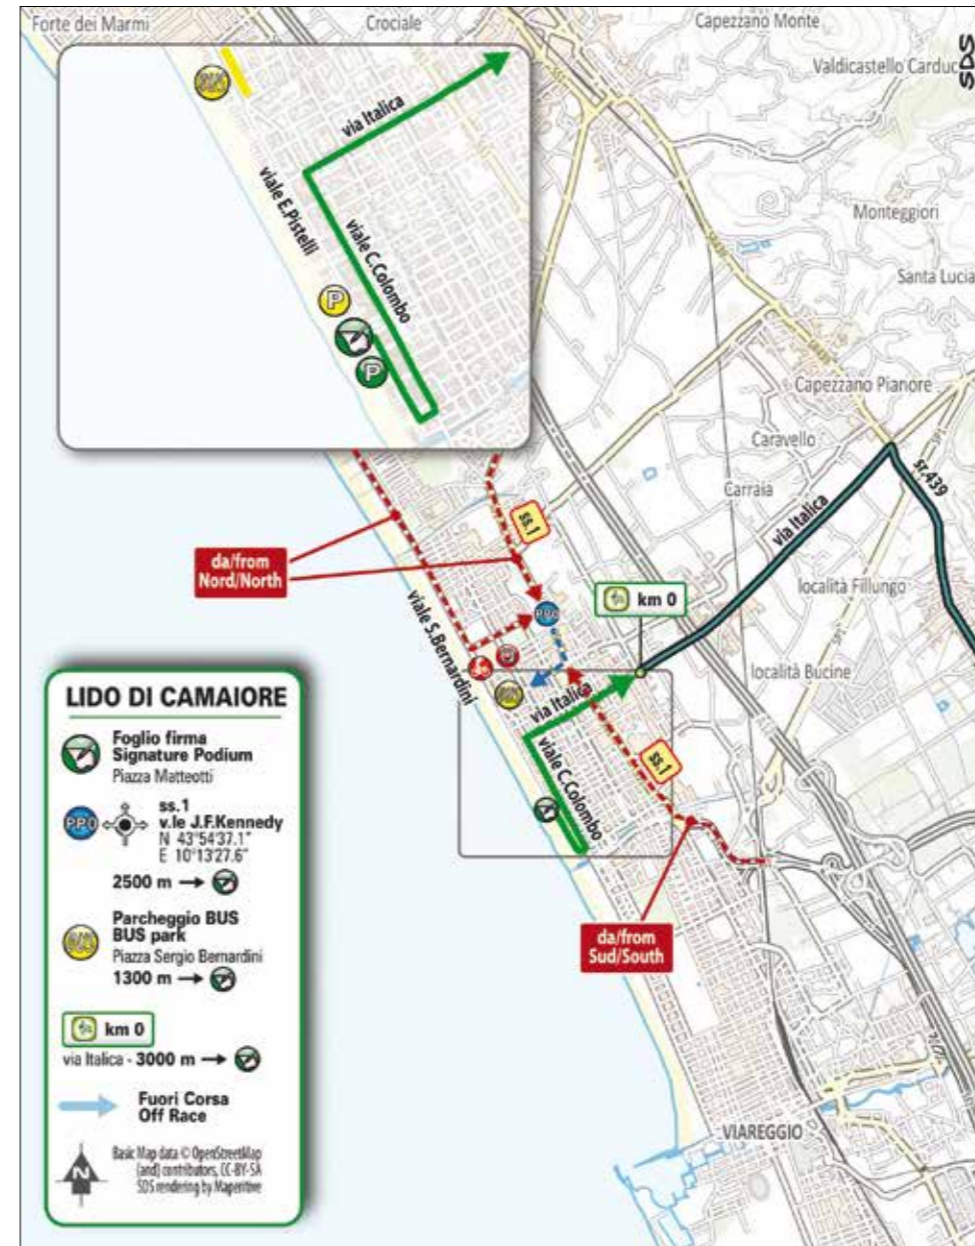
Forte dei Marmi
Crociale
Capezzano Monte
Valdicastello Carduc
SDS

via Italica
viale E.Pistelli
viale C.Colombo
P
P

Monteggiori
Santa Lucia
Capezzano Pianore
Caravello
Carraia
sr.439
via Italica
località Fillungo
località Bucine
km 0
ss.1
da/from Nord/North
viale S.Bernardini
PRO
via Italica
viale C.Colombo
ss.1
da/from Sud/South
VIAREGGIO

LIDO DI CAMAIORE
Foglio firma
Signature Podium
Piazza Matteotti
PRO
ss.1
v.le J.F.Kennedy
N 43°54'37.1"
E 10°13'27.6"
2500 m →
Parcheggio BUS
BUS park
Piazza Sergio Bernardini
1300 m →
km 0
via Italica - 3000 m →
Fuori Corsa
Off Race
N
Basic Map data © OpenStreetMap (and) contributors, CC-BY-SA
SDS rendering by Maperitive